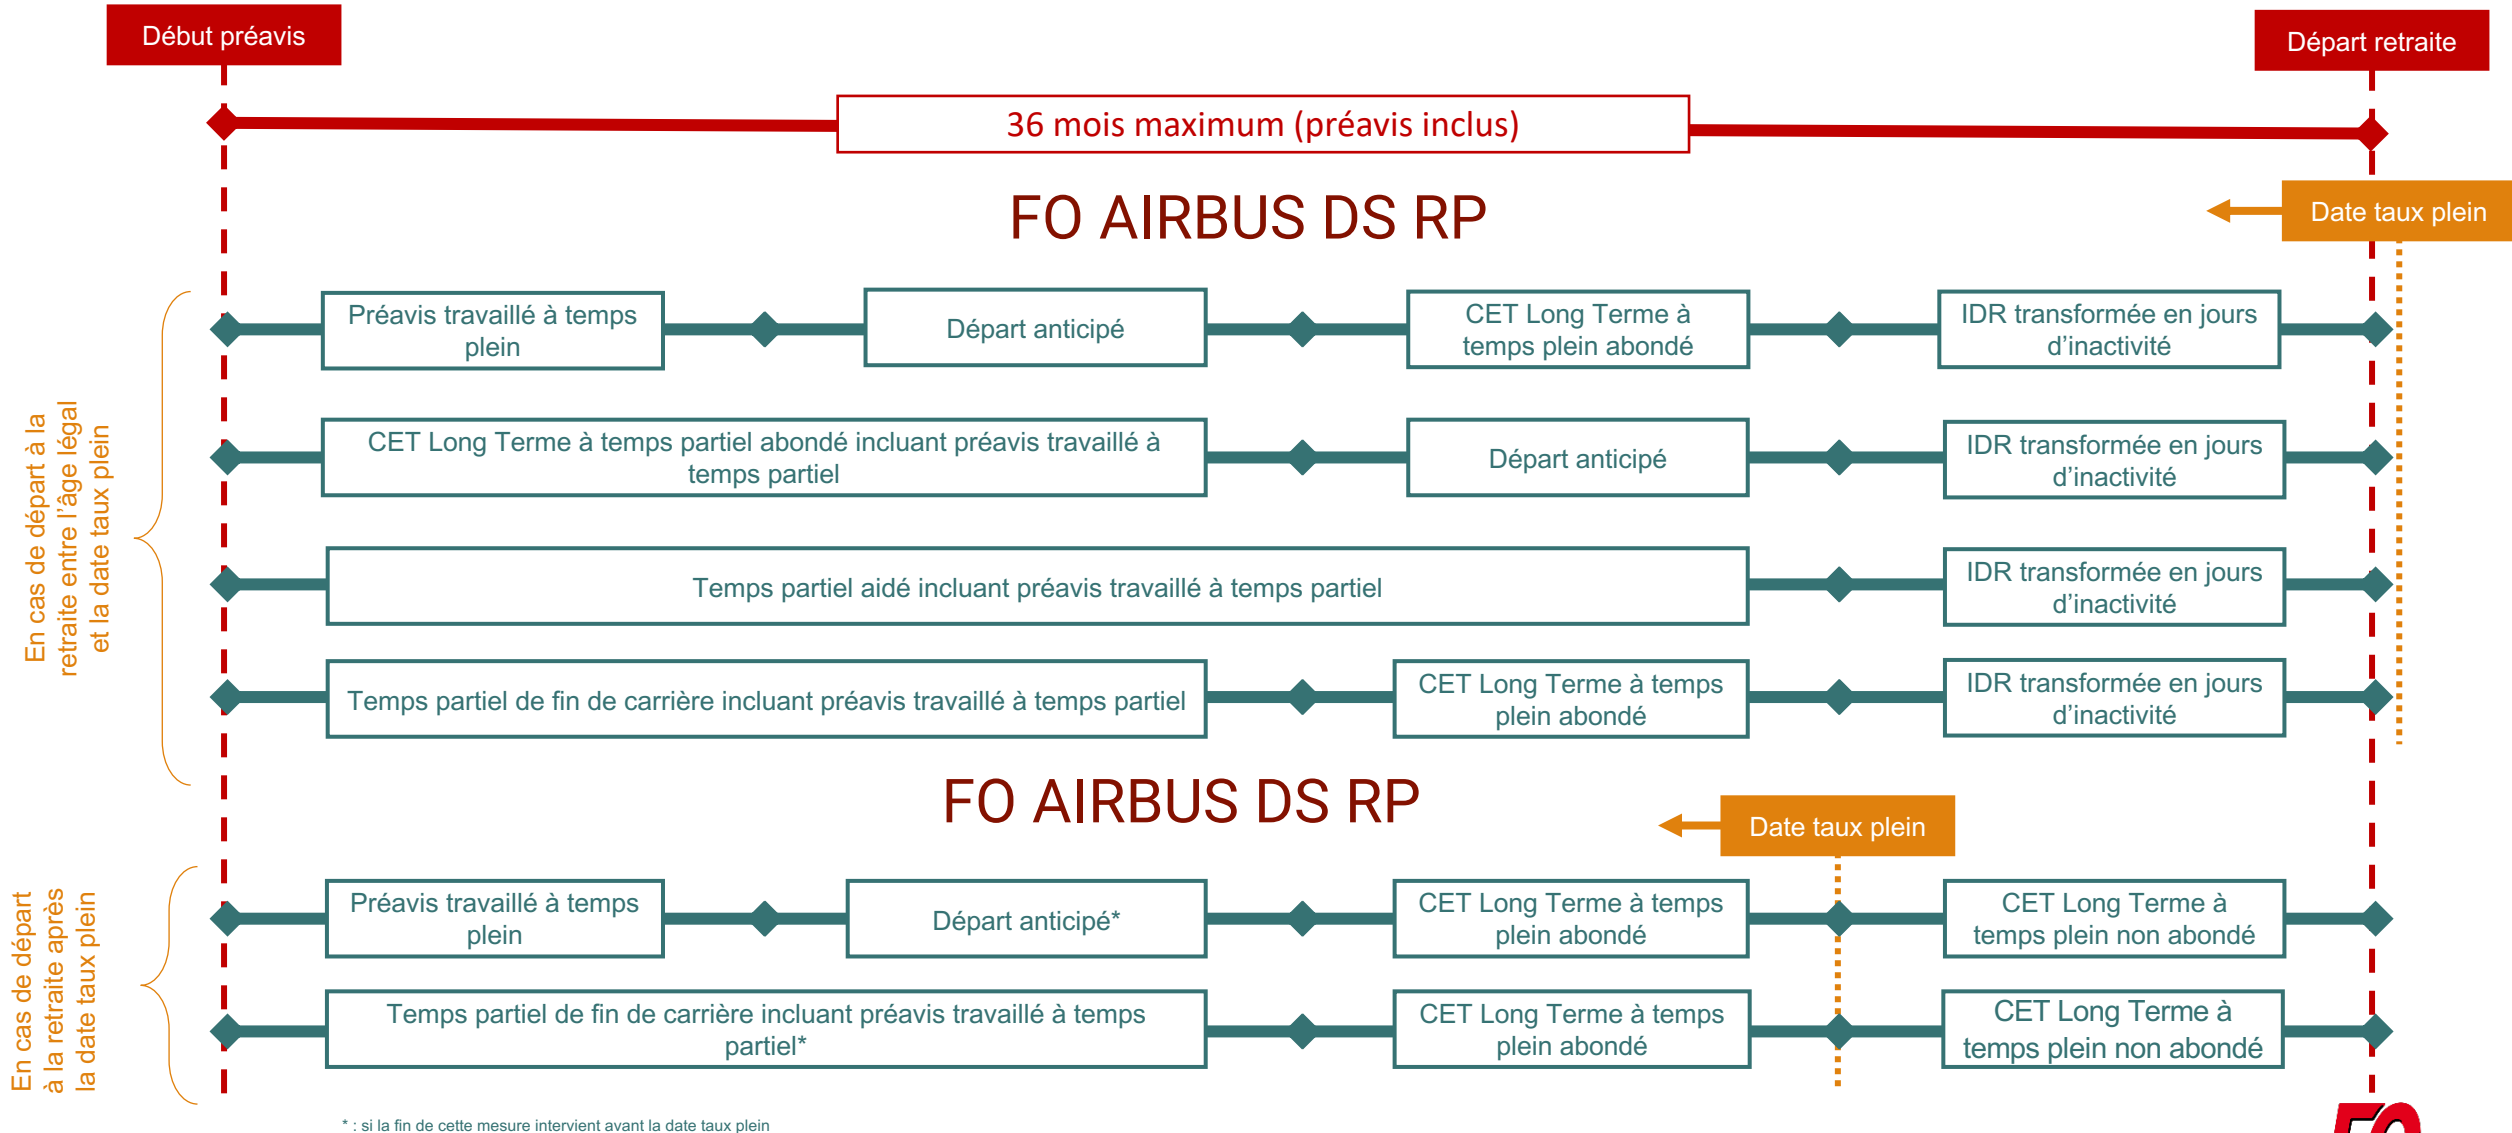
Début préavis

Départ retraite

36 mois maximum (préavis inclus)

FO AIRBUS DS RP

Date taux plein

En cas de départ à la retraite entre l'âge légal et la date taux plein

Préavis travaillé à temps plein

Départ anticipé

CET Long Terme à temps plein abondé

IDR transformée en jours d'inactivité

CET Long Terme à temps partiel abondé incluant préavis travaillé à temps partiel

Départ anticipé

IDR transformée en jours d'inactivité

Temps partiel aidé incluant préavis travaillé à temps partiel

IDR transformée en jours d'inactivité

Temps partiel de fin de carrière incluant préavis travaillé à temps partiel

CET Long Terme à temps plein abondé

IDR transformée en jours d'inactivité

FO AIRBUS DS RP

Date taux plein

En cas de départ à la retraite après la date taux plein

Préavis travaillé à temps plein

Départ anticipé*

CET Long Terme à temps plein abondé

CET Long Terme à temps plein non abondé

Temps partiel de fin de carrière incluant préavis travaillé à temps partiel*

CET Long Terme à temps plein abondé

CET Long Terme à temps plein non abondé

* : si la fin de cette mesure intervient avant la date taux plein